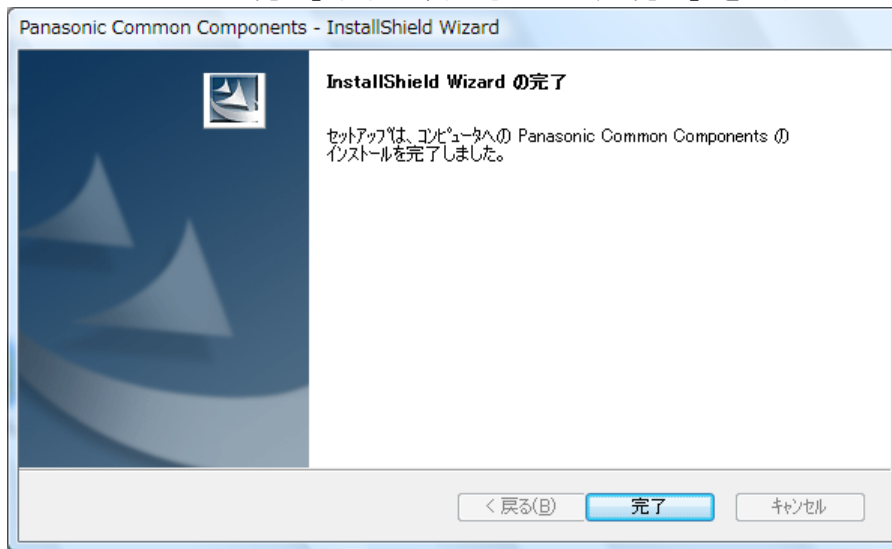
Panasonic Common Components - InstallShield Wizard

InstallShield Wizard の完了

セットアップは、コンピュータへの Panasonic Common Components の インストールを完了しました。

< 戻る(B)

完了

キャンセル